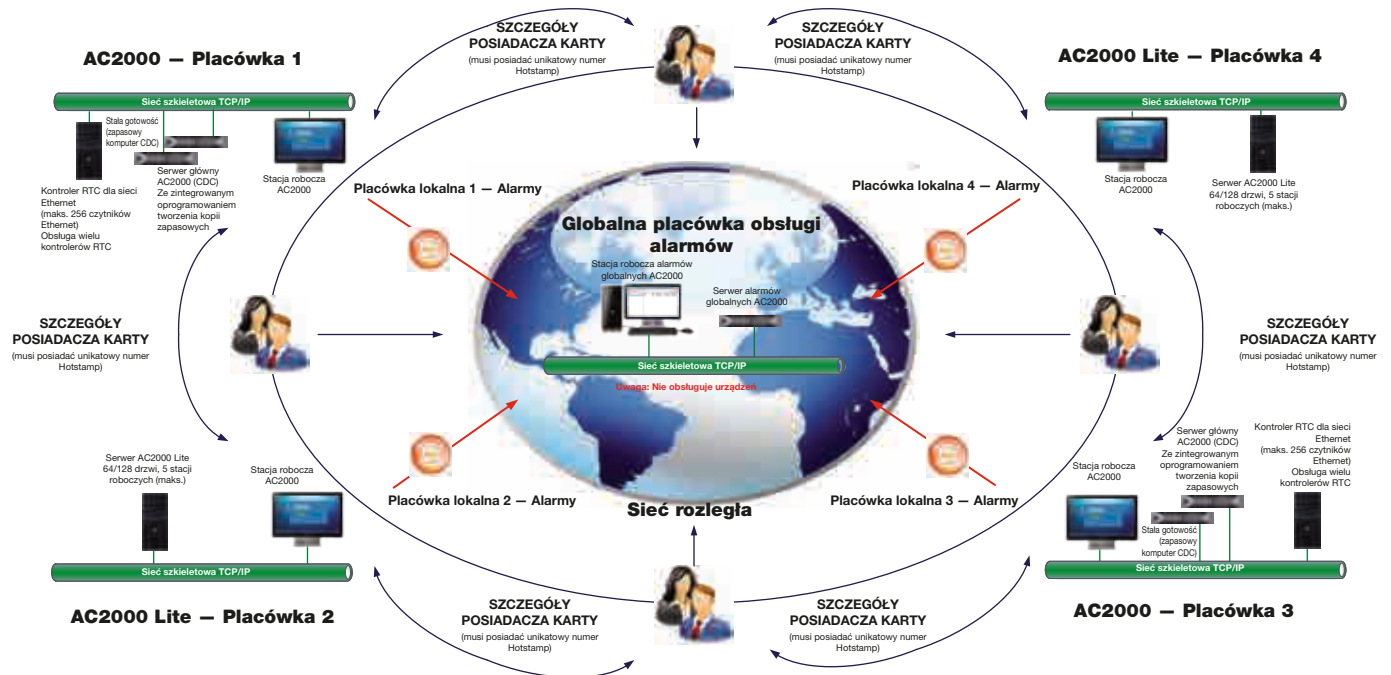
AC2000 — Placówka 1

SZCZEGÓŁY POSIADACZA KARTY
(musi posiadać unikatowy numer Hotstamp)

SZCZEGÓŁY POSIADACZA KARTY
(musi posiadać unikatowy numer Hotstamp)

AC2000 Lite — Placówka 4

Sieć szkieletowa TCP/IP

Stała gotowość (zapasowy komputer CDC)

Kontroler RTC dla sieci Ethernet (maks. 256 czytników Ethernet) Obsługa wielu kontrolerów RTC

Serwer główny AC2000 (CDC) Ze zintegrowanym oprogramowaniem tworzenia kopii zapasowych

Stacja robocza AC2000

Sieć szkieletowa TCP/IP

Stacja robocza AC2000

Serwer AC2000 Lite 64/128 drzwi, 5 stacji roboczych (maks.)

Placówka lokalna 1 — Alarmy

Placówka lokalna 4 — Alarmy

Globalna placówka obsługi alarmów

Stacja robocza alarmów globalnych AC2000

Serwer alarmów globalnych AC2000

SZCZEGÓŁY POSIADACZA KARTY
(musi posiadać unikatowy numer Hotstamp)

Sieć szkieletowa TCP/IP

Uwaga: Nie obsługuje urządzeń

SZCZEGÓŁY POSIADACZA KARTY
(musi posiadać unikatowy numer Hotstamp)

Serwer AC2000 Lite 64/128 drzwi, 5 stacji roboczych (maks.)

Stacja robocza AC2000

Serwer główny AC2000 (CDC) Ze zintegrowanym oprogramowaniem tworzenia kopii zapasowych

Kontroler RTC dla sieci Ethernet (maks. 256 czytników Ethernet) Obsługa wielu kontrolerów RTC

Stacja robocza AC2000

Placówka lokalna 2 — Alarmy

Placówka lokalna 3 — Alarmy

Sieć rozległa

Stała gotowość (zapasowy komputer CDC)

Sieć szkieletowa TCP/IP

Sieć szkieletowa TCP/IP

AC2000 Lite — Placówka 2

SZCZEGÓŁY POSIADACZA KARTY
(musi posiadać unikatowy numer Hotstamp)

SZCZEGÓŁY POSIADACZA KARTY
(musi posiadać unikatowy numer Hotstamp)

AC2000 — Placówka 3